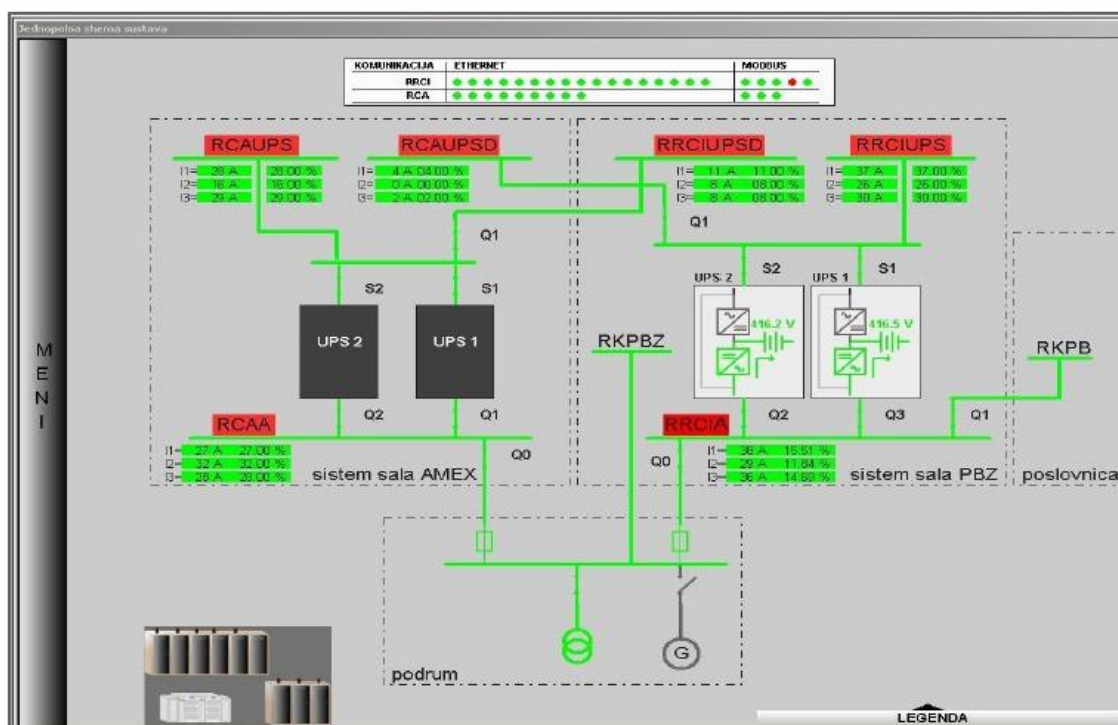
Jednopolna shema sustava

| KOMUNIKACIJA | ETHERNET | MODBUS |
|---|---|---|
| RRCI | ● ● ● ● ● ● ● ● ● ● ● ● ● ● ● ● ● | ● ● ● ● ● |
| RCA | ● ● ● ● ● ● ● ● ● ● | ● ● ● |

RCAUPS
I1= 28 A 28.00 %
I2= 16 A 16.00 %
I3= 29 A 29.00 %

RCAUPSD
I1= 4 A 04.00 %
I2= 0 A 00.00 %
I3= 2 A 02.00 %

RRCIUPSD
I1= 11 A 11.00 %
I2= 8 A 08.00 %
I3= 8 A 08.00 %

RRCIUPS
I1= 37 A 37.00 %
I2= 26 A 26.00 %
I3= 30 A 30.00 %

Q1
Q1
S2
S1
UPS 2
UPS 1
S2
S1
UPS 2
UPS 1
416.2 V
416.5 V

M
E
N
I

RKPBZ
RKPB

RCAA
I1= 27 A 27.00 %
I2= 32 A 32.00 %
I3= 26 A 26.00 %
Q2
Q1
Q0
sistem sala AMEX

RRCIA
Q0
Q2
Q3
Q1
I1= 38 A 15.51 %
I2= 29 A 11.84 %
I3= 36 A 14.69 %
sistem sala PBZ
poslovnica

G
podrum

LEGENDA